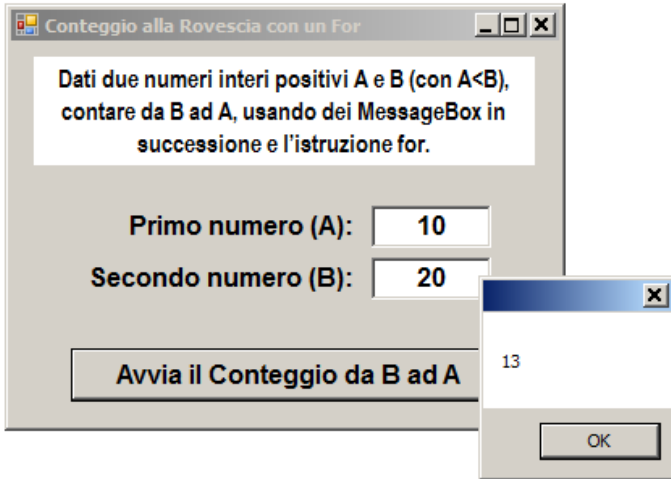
Conteggio alla Rovescia con un For

Dati due numeri interi positivi A e B (con A<B), contare da B ad A, usando dei MessageBox in successione e l'istruzione for.

Primo numero (A): 10

Secondo numero (B): 20

Avvia il Conteggio da B ad A

13

OK